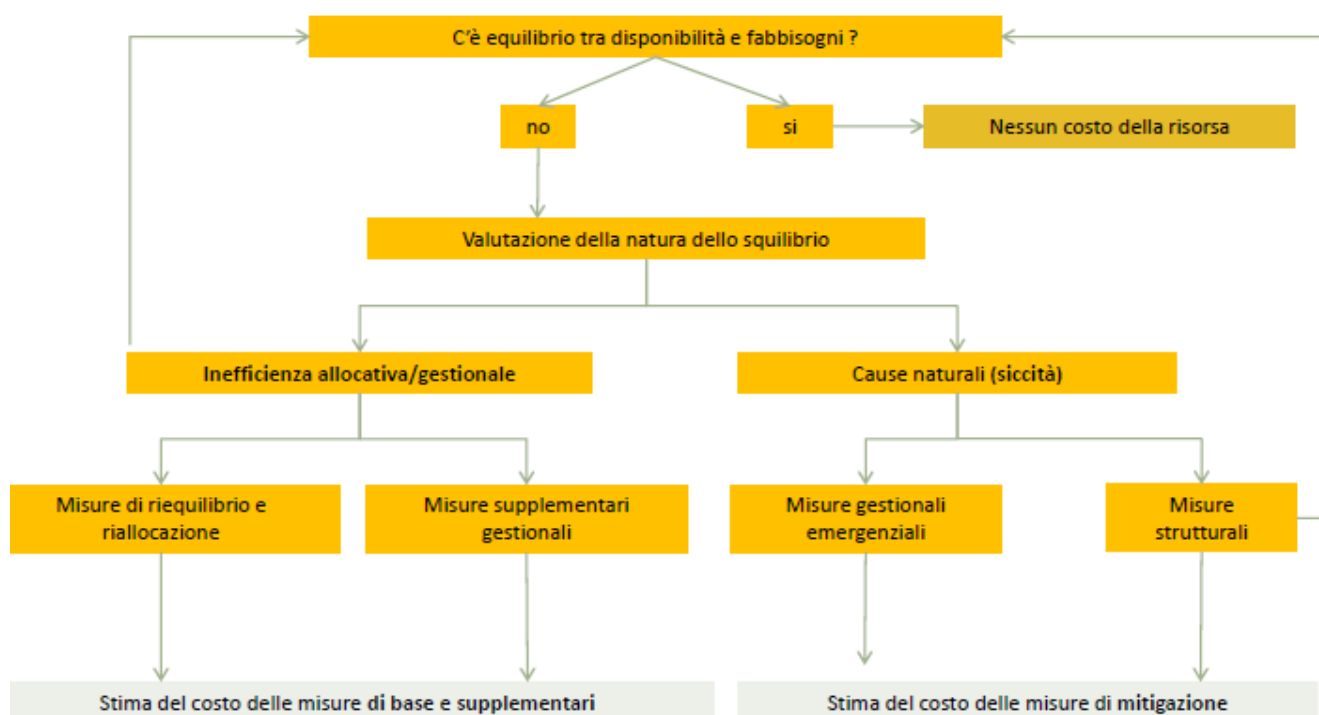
C'è equilibrio tra disponibilità e fabbisogni ?

no

si

Nessun costo della risorsa

Valutazione della natura dello squilibrio

Inefficienza allocativa/gestionale

Cause naturali (siccità)

Misure di riequilibrio e riallocazione

Misure supplementari gestionali

Misure gestionali emergenziali

Misure strutturali

Stima del costo delle misure di base e supplementari

Stima del costo delle misure di mitigazione